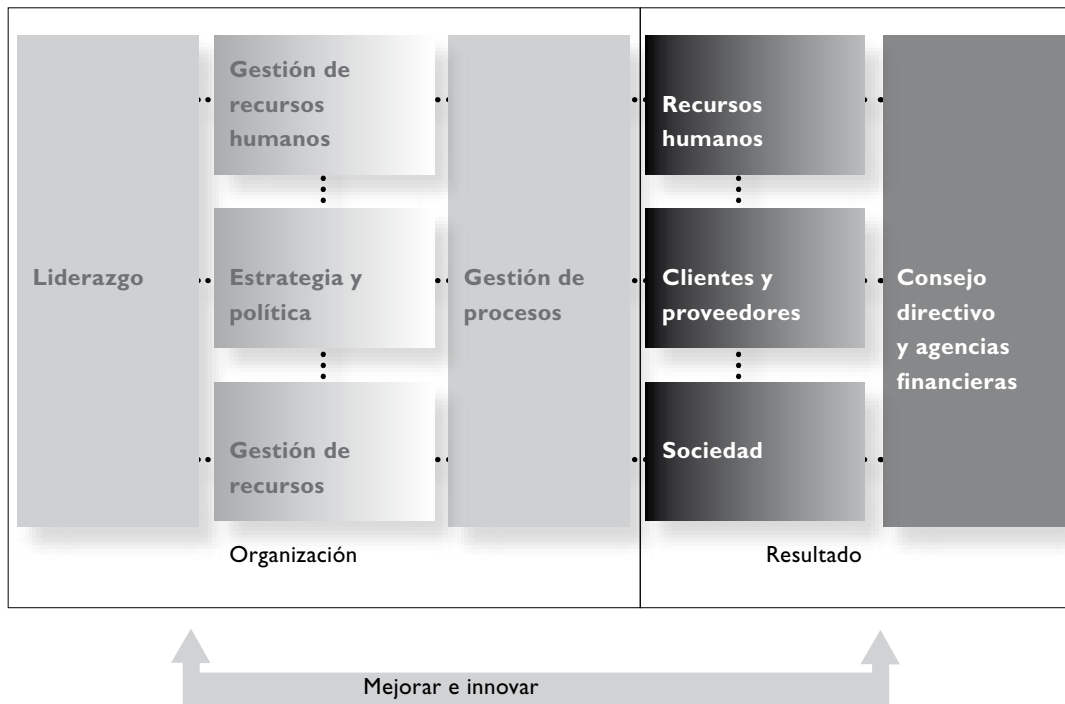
Liderazgo

Gestión de recursos humanos

Estrategia y política

Gestión de recursos

Gestión de procesos

Recursos humanos

Clientes y proveedores

Sociedad

Consejo directivo y agencias financieras

Organización

Resultado

Mejorar e innovar